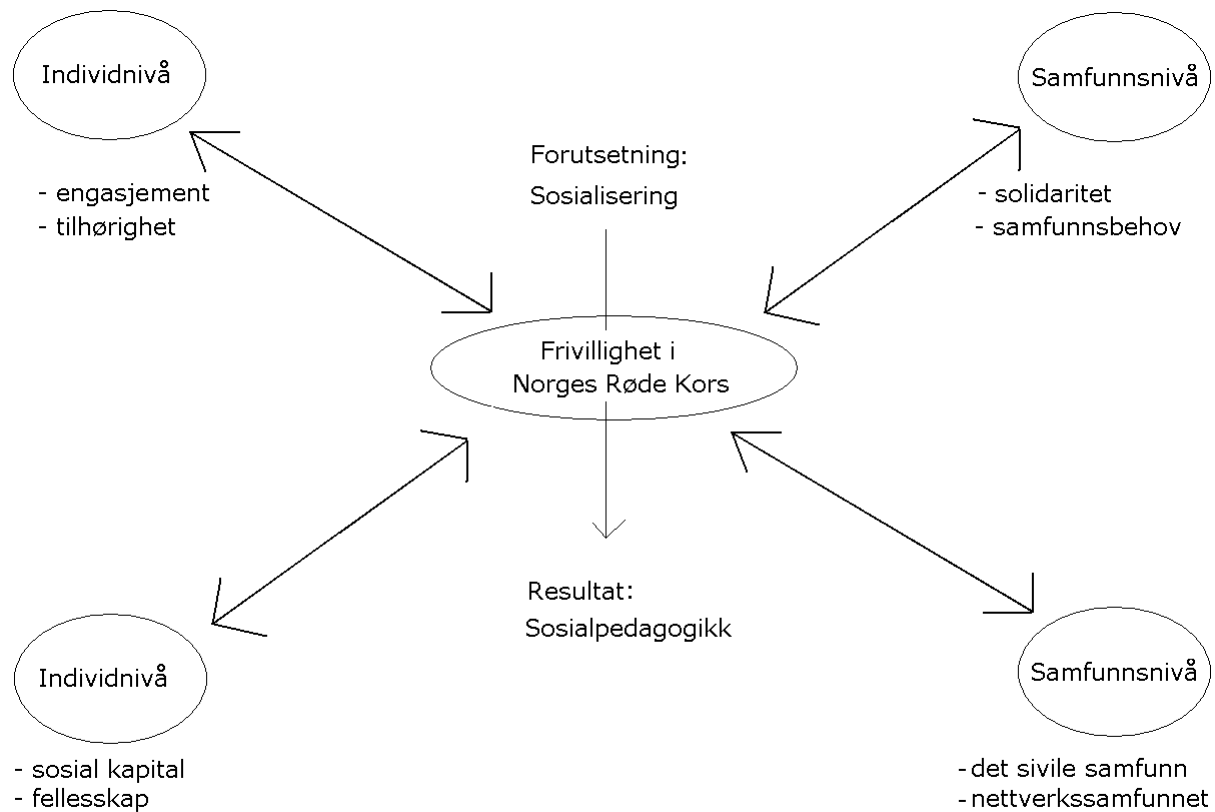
Individnivå

- engasjement
- tilhørighet

Forutsetning:
Sosialisering

Samfunnsnivå

- solidaritet
- samfunnsbehov

Frivillighet i Norges Røde Kors

Resultat:
Sosialpedagogikk

Individnivå

- sosial kapital
- fellesskap

Samfunnsnivå

- det sivile samfunn
- nettverkssamfunnet